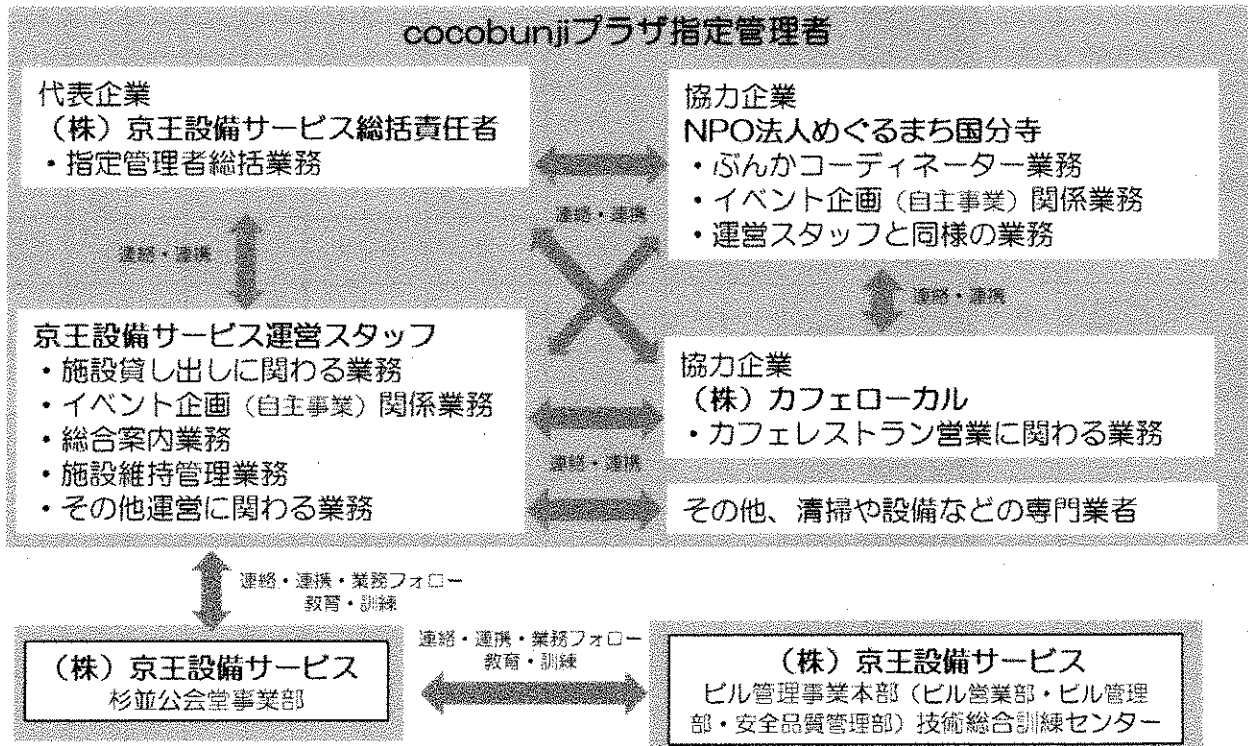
cocobunjiプラザ指定管理者

代表企業
（株）京王設備サービス総括責任者
・指定管理者総括業務

協力企業
NPO法人めぐるまち国分寺
・ぶんかコーディネーター業務
・イベント企画（自主事業）関係業務
・運営スタッフと同様の業務

連絡・連携

連絡・連携

連絡・連携

京王設備サービス運営スタッフ
・施設貸し出しに関わる業務
・イベント企画（自主事業）関係業務
・総合案内業務
・施設維持管理業務
・その他運営に関わる業務

協力企業
（株）カフェローカル
・カフェレストラン営業に関わる業務

連絡・連携

その他、清掃や設備などの専門業者

連絡・連携・業務フォロー
教育・訓練

連絡・連携・業務フォロー
教育・訓練

（株）京王設備サービス
杉並公会堂事業部

（株）京王設備サービス
ビル管理事業本部（ビル営業部・ビル管理部・安全品質管理部）技術総合訓練センター